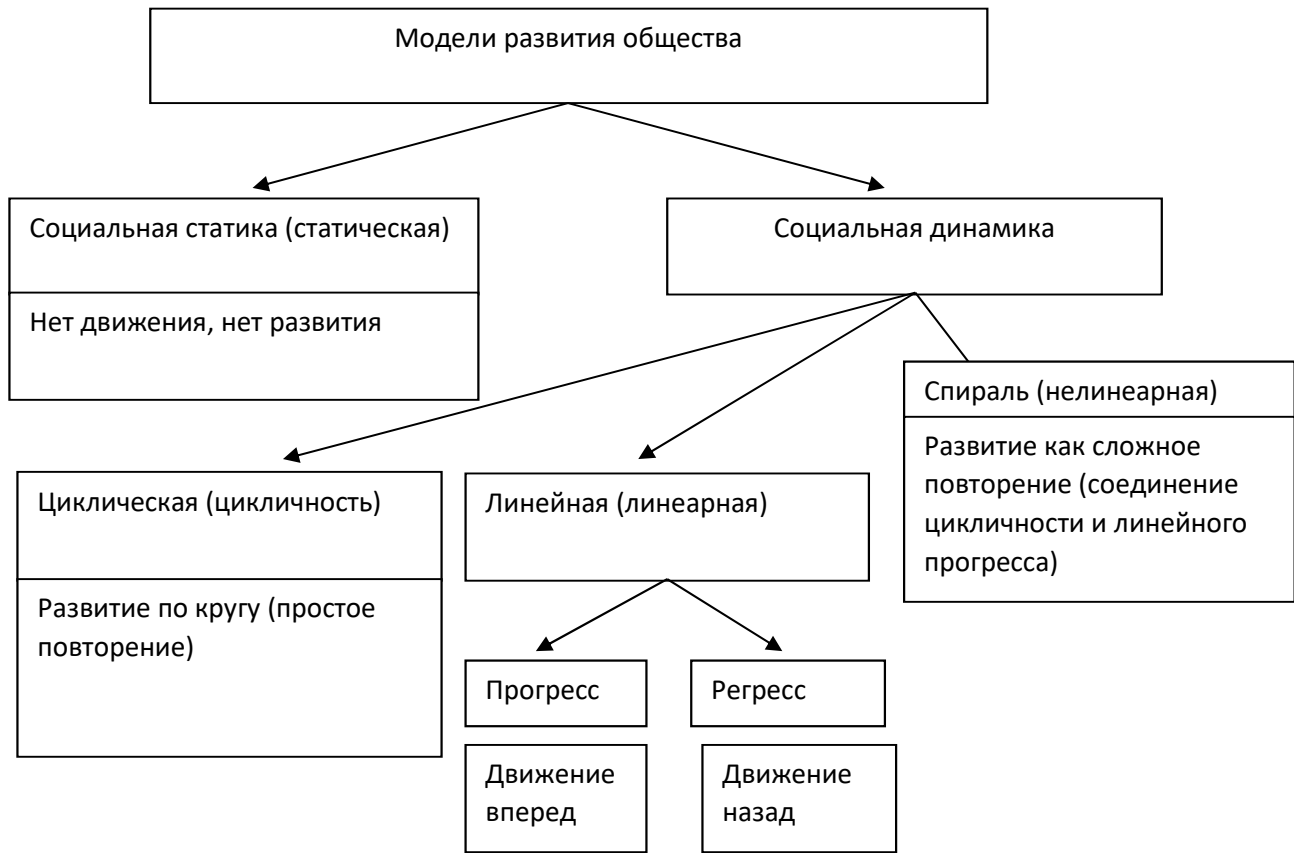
Модели развития общества

Социальная статика (статическая)

Нет движения, нет развития

Социальная динамика

Спираль (нелинеарная)

Развитие как сложное повторение (соединение цикличности и линейного прогресса)

Циклическая (цикличность)

Развитие по кругу (простое повторение)

Линейная (линеарная)

Прогресс

Движение вперед

Регресс

Движение назад